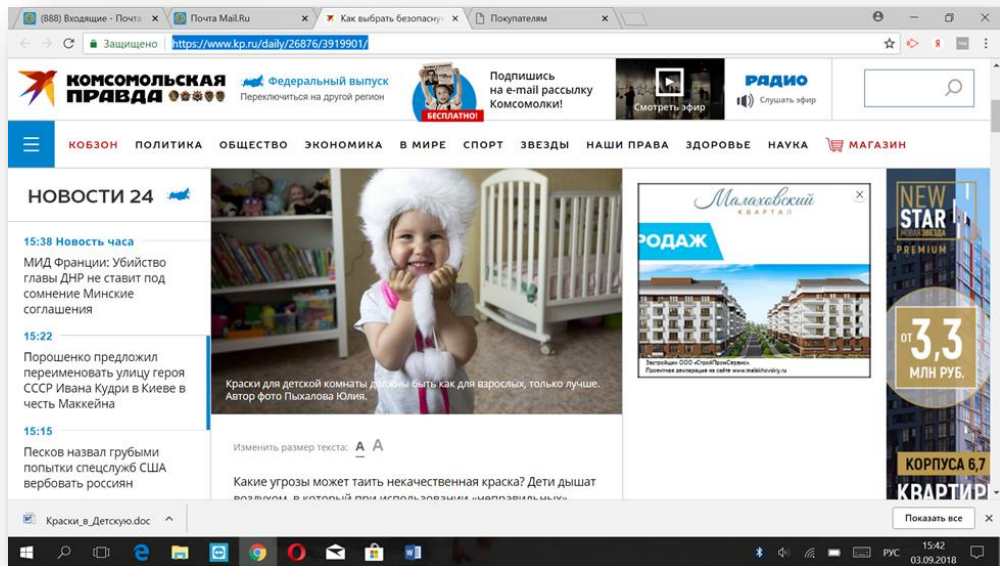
(888) Входящие - Почта | Почта Mail.Ru | Как выбрать безопасну | Покупателям

Защищено https://www.kp.ru/daily/26876/3919901/

КОМСОМОЛЬСКАЯ ПРАВДА

Федеральный выпуск
Переключиться на другой регион

БЕСПЛАТНО!

Подпишись на e-mail рассылку Комсомолки!

Смотреть эфир

РАДИО
Слушать эфир

КОБЗОН ПОЛИТИКА ОБЩЕСТВО ЭКОНОМИКА В МИРЕ СПОРТ ЗВЕЗДЫ НАШИ ПРАВА ЗДОРОВЬЕ НАУКА МАГАЗИН

НОВОСТИ 24

15:38 Новость часа
МИД Франции: Убийство главы ДНР не ставит под сомнение Минские соглашения

15:22
Порошенко предложил переименовать улицу героя СССР Ивана Кудри в Киеве в честь Маккейна

15:15
Песков назвал грубыми попытки спецслужб США вербовать россиян

Краски для детской комнаты должны быть как для взрослых, только лучше. Автор фото Пыхалова Юлия.

Изменить размер текста: A A

Какие угрозы может таить некачественная краска? Дети дышат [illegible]

Малаховский КВАРТАЛ
РОДАЖ
Застройщик ООО «СтройПромСервис». Проектная декларация на сайте www.malakhovsky.ru

NEW STAR
НОВАЯ ЗВЕЗДА
PREMIUM
от 3,3 МЛН РУБ.
КОРПУСА 6,7
КВАРТИР

Краски_в_Детскую.doc
Показать все

РУС 15:42 03.09.2018